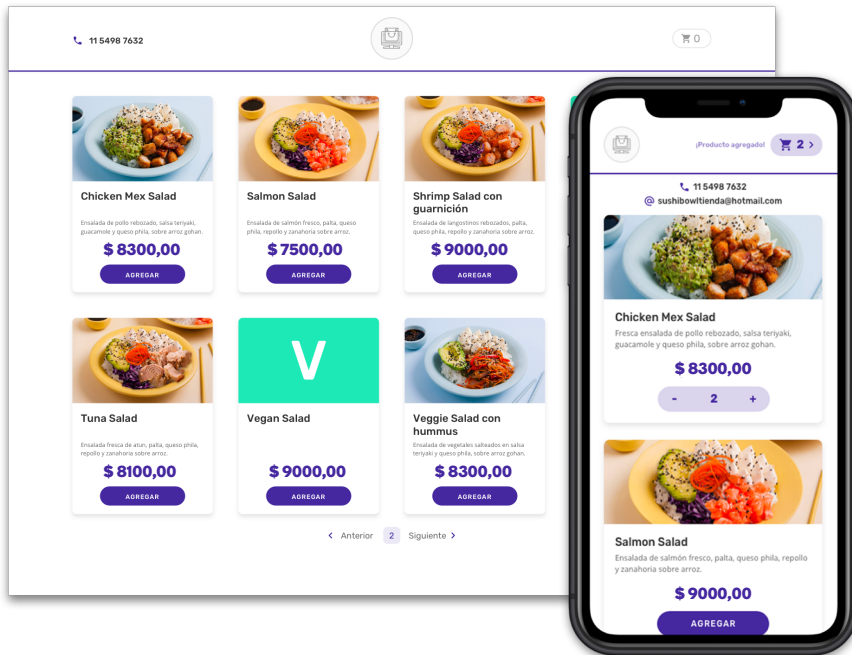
11 5498 7632

0

Chicken Mex Salad

Ensalada de pollo rebozado, salsa teriyaki, guacamole y queso phila, sobre arroz gohan.

$ 8300,00

AGREGAR

Salmon Salad

Ensalada de salmón fresco, palta, queso phila, repollo y zanahoria sobre arroz.

$ 7500,00

AGREGAR

Shrimp Salad con guarnición

Ensalada de langostinos rebozados, palta, queso phila, repollo y zanahoria sobre arroz.

$ 9000,00

AGREGAR

Tuna Salad

Ensalada fresca de atun, palta, queso phila, repollo y zanahoria sobre arroz.

$ 8100,00

AGREGAR

V

Vegan Salad

$ 9000,00

AGREGAR

Veggie Salad con hummus

Ensalada de vegetales salteados en salsa teriyaki y queso phila, sobre arroz gohan.

$ 8300,00

AGREGAR

Anterior 2 Siguiente

¡Producto agregado!

2

11 5498 7632

sushibowltienda@hotmail.com

Chicken Mex Salad

Fresca ensalada de pollo rebozado, salsa teriyaki, guacamole y queso phila, sobre arroz gohan.

$ 8300,00

- 2 +

Salmon Salad

Ensalada de salmón fresco, palta, queso phila, repollo y zanahoria sobre arroz.

$ 9000,00

AGREGAR